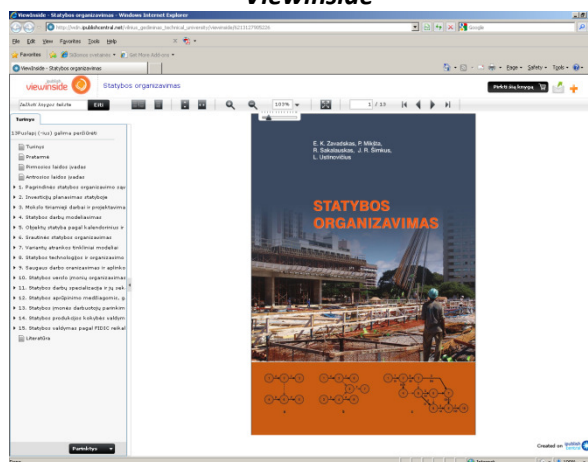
ViewInside

ViewInside - Statybos organizavimas - Windows Internet Explorer

http://web.publishcentral.net/vilnius_gediminas_technical_university/viewinside/621317998026

File Edit View Favorites Tools Help

Favorites

ViewInside - Statybos organizavimas

Page Safety Tools

viewinside

Statybos organizavimas

Pirkti šią knygą

Įveskit knygos tekstą

Eiti

103%

1 / 13

Turinys

13Puslapį (-ius) galima peržiūrėti

Turinys

Pratarmė

Pirmosios laidos įvadas

Antrosios laidos įvadas

1. Pagrindinės statybos organizavimo sąv

2. Investicijų planavimas statyboje

3. Mokslo tiriamieji darbai ir projektavima

4. Statybos darbų modeliavimas

5. Objektų statyba pagal kalendorinius ir

6. Srautinės statybos organizavimas

7. Variantų atrankos tinkliniai modeliai

8. Statybos technologijos ir organizavimo

9. Saugaus darbo organizavimas ir aplinko

10. Statybos verslo įmonių organizavimas

11. Statybos darbų specializacija ir jų veik

12. Statybos aprūpinimo medžiagomis, g

13. Statybos įmonės darbuotojų parinkim

14. Statybos produkcijos kokybės valdym

15. Statybos valdymas pagal FIDIC reikal

Literatūra

E. K. Zavadskas, P. Mikšta, R. Sakalauskas, J. R. Šimkus, L. Ustinovičius

STATYBOS ORGANIZAVIMAS

Partnėtys

Created on publish central